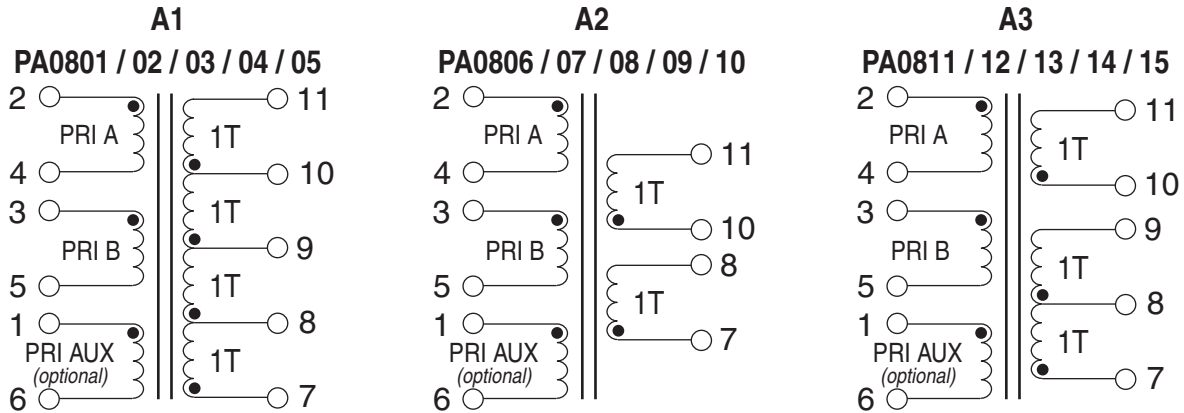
A1

PA0801 / 02 / 03 / 04 / 05

2
PRI A
4
3
PRI B
5
1
PRI AUX
(optional)
6

11
1T
10
1T
9
1T
8
1T
7

A2

PA0806 / 07 / 08 / 09 / 10

2
PRI A
4
3
PRI B
5
1
PRI AUX
(optional)
6

11
1T
10
8
1T
7

A3

PA0811 / 12 / 13 / 14 / 15

2
PRI A
4
3
PRI B
5
1
PRI AUX
(optional)
6

11
1T
10
9
1T
8
1T
7